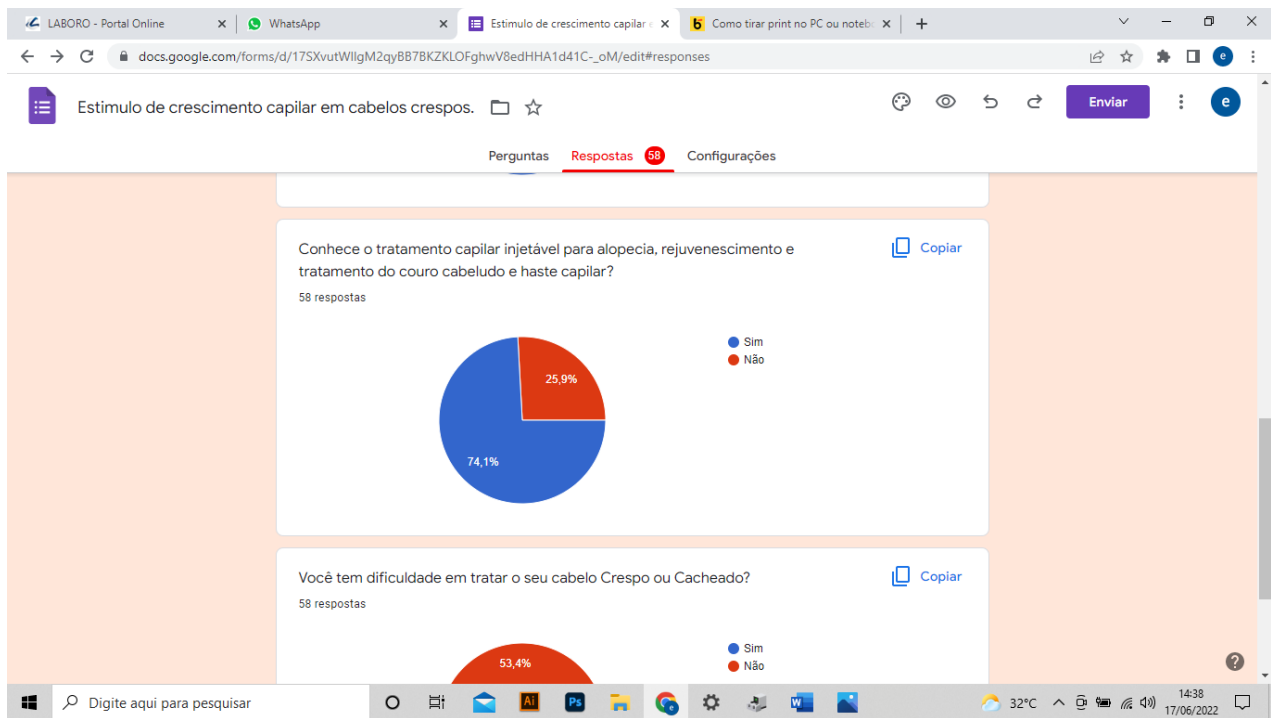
LABORO - Portal Online
WhatsApp
Estimulo de crescimento capilar
Como tirar print no PC ou notebo
docs.google.com/forms/d/17SXvutWIlgM2qyBB7BKZKLOFghwV8edHHA1d41C-_oM/edit#responses
Estimulo de crescimento capilar em cabelos crespos.
Enviar
Perguntas Respostas 58 Configurações

Conhece o tratamento capilar injetável para alopecia, rejuvenescimento e tratamento do couro cabeludo e haste capilar?
Copiar
58 respostas
Sim
Não
25,9%
74,1%

Você tem dificuldade em tratar o seu cabelo Crespo ou Cacheado?
Copiar
58 respostas
Sim
Não
53,4%

Digite aqui para pesquisar
32°C
14:38
17/06/2022